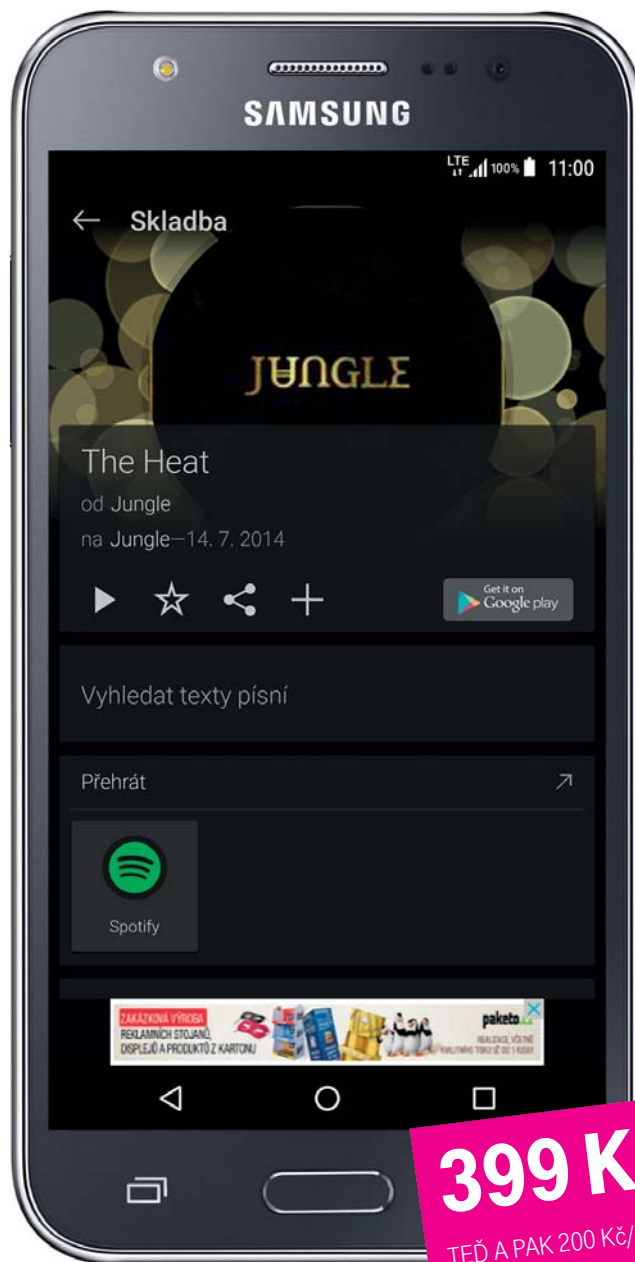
SAMSUNG

LTE 100% 11:00

Skladba

JUNGLE

The Heat

od Jungle

na Jungle—14. 7. 2014

Get it on Google play

Vyhledat texty písní

Přehrát

Spotify

ZAKÁZKOVÁ VÝROBA REKLAMNÍCH STOJANŮ, DISPLEJŮ A PRODUKTŮ Z KARTONU

paketo

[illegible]

399 K

TEĎ A PAK 200 Kč/